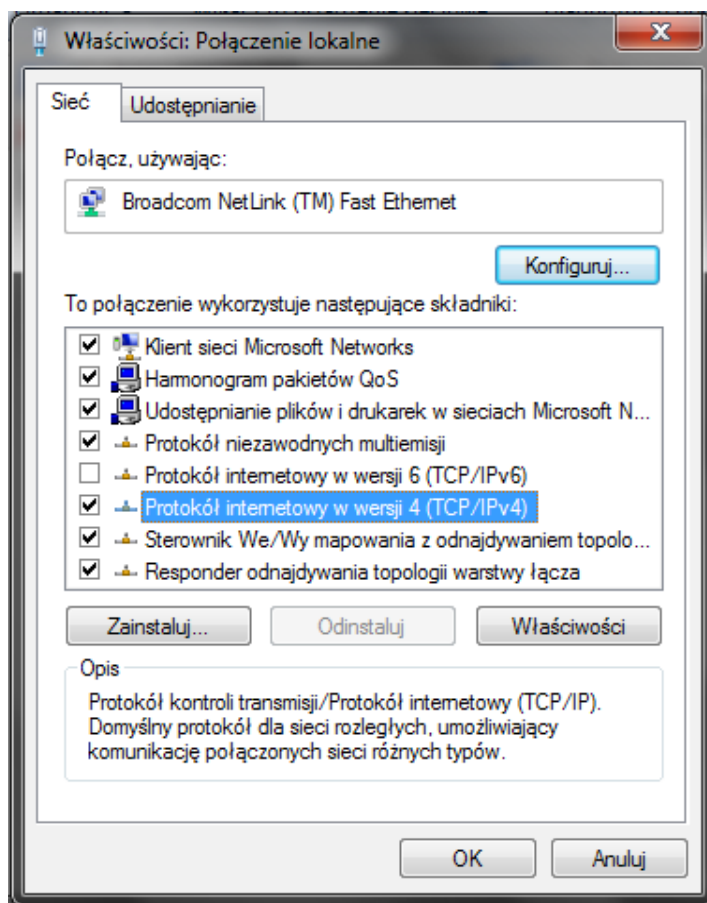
Właściwości: Połączenie lokalne

X

Sieć

Udostępnianie

Połącz, używając:

Broadcom NetLink (TM) Fast Ethernet

Konfiguruj...

To połączenie wykorzystuje następujące składniki:

Klient sieci Microsoft Networks

Harmonogram pakietów QoS

Udostępnianie plików i drukarek w sieciach Microsoft N...

Protokół niezawodnych multiemisji

Protokół internetowy w wersji 6 (TCP/IPv6)

Protokół internetowy w wersji 4 (TCP/IPv4)

Sterownik We/Wy mapowania z odnajdywaniem topolo...

Responder odnajdywania topologii warstwy łącza

Zainstaluj...

Odinstaluj

Właściwości

Opis

Protokół kontroli transmisji/Protokół internetowy (TCP/IP). Domyślny protokół dla sieci rozległych, umożliwiający komunikację połączonych sieci różnych typów.

OK

Anuluj